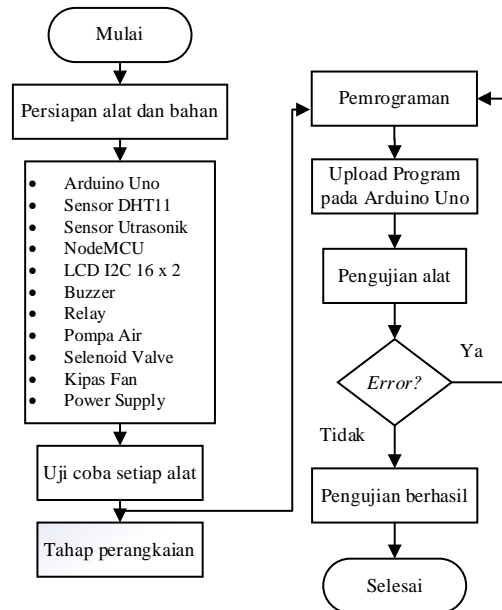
Mulai

Persiapan alat dan bahan

- Arduino Uno
- Sensor DHT11
- Sensor Utrasonik
- NodeMCU
- LCD I2C 16 x 2
- Buzzer
- Relay
- Pompa Air
- Selenoid Valve
- Kipas Fan
- Power Supply

Uji coba setiap alat

Tahap perangkaian

Pemrograman

Upload Program pada Arduino Uno

Pengujian alat

Error?

Ya

Tidak

Pengujian berhasil

Selesai